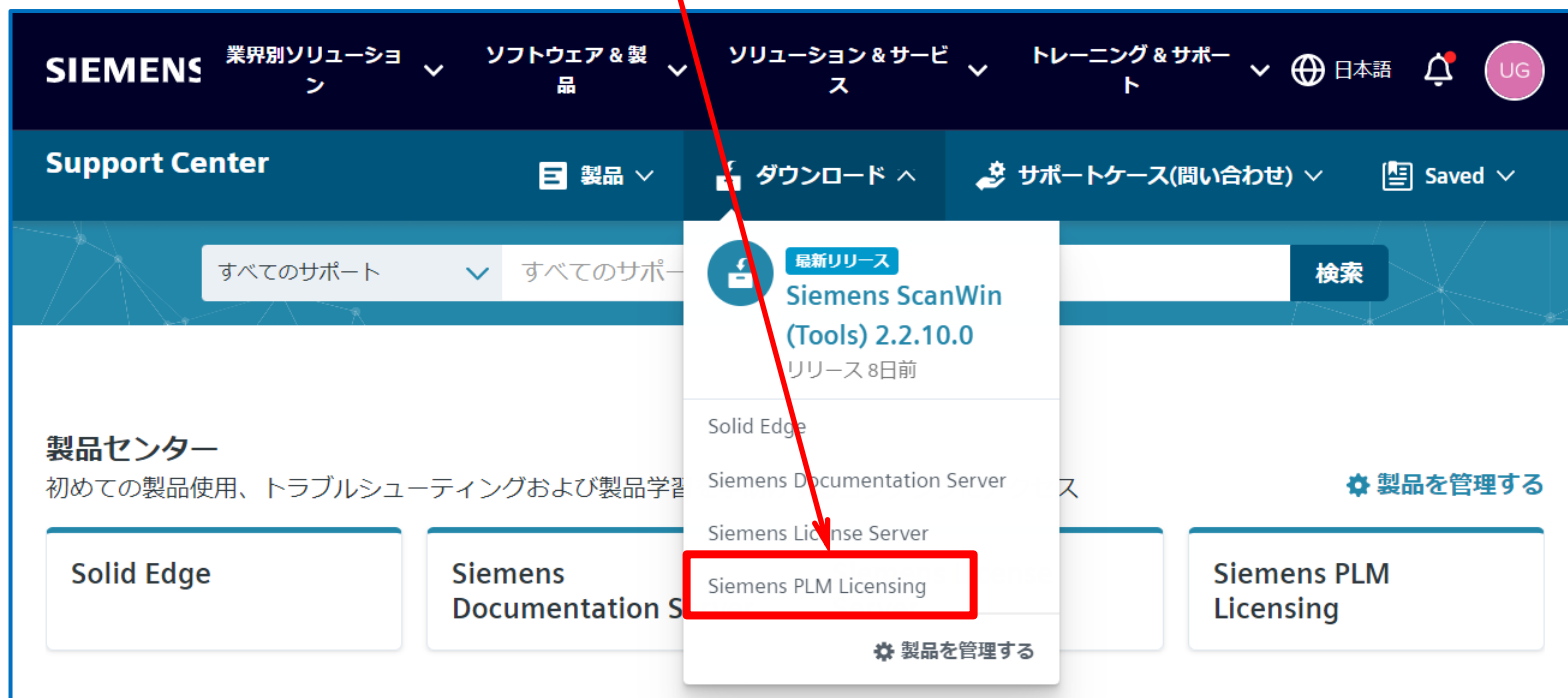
SIEMENS 業界別ソリューション ソフトウェア & 製品 ソリューション & サービス トレーニング & サポート 日本語 UG

Support Center

製品 ダウンロード サポートケース(問い合わせ) Saved

すべてのサポート すべてのサポ 検索

最新リリース
Siemens ScanWin (Tools) 2.2.10.0
リリース 8日前

Solid Edge
Siemens Documentation Server
Siemens License Server
Siemens PLM Licensing

製品を管理する

製品センター
初めての製品使用、トラブルシューティングおよび製品学習 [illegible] ス

製品を管理する

Solid Edge

Siemens Documentation S

Siemens PLM Licensing